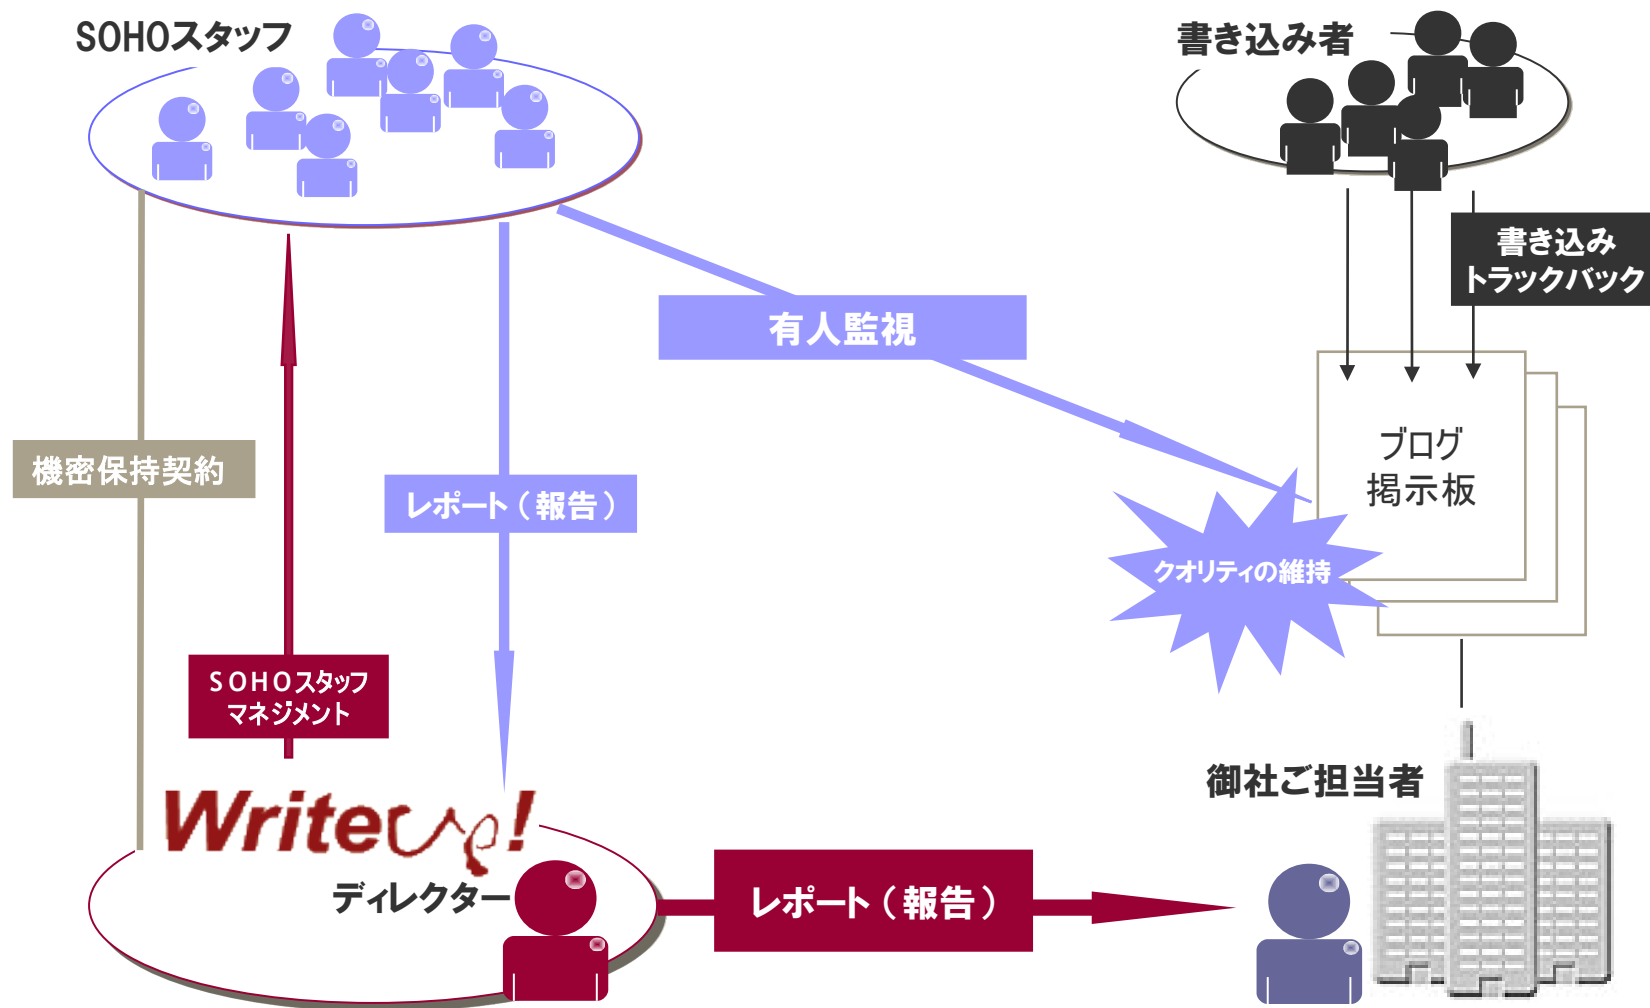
SOHOスタッフ

書き込み者

書き込み
トラックバック

有人監視

機密保持契約

レポート（報告）

ブログ
掲示板

クオリティの維持

SOHOスタッフ
マネジメント

Writeup!

ディレクター

御社ご担当者

レポート（報告）